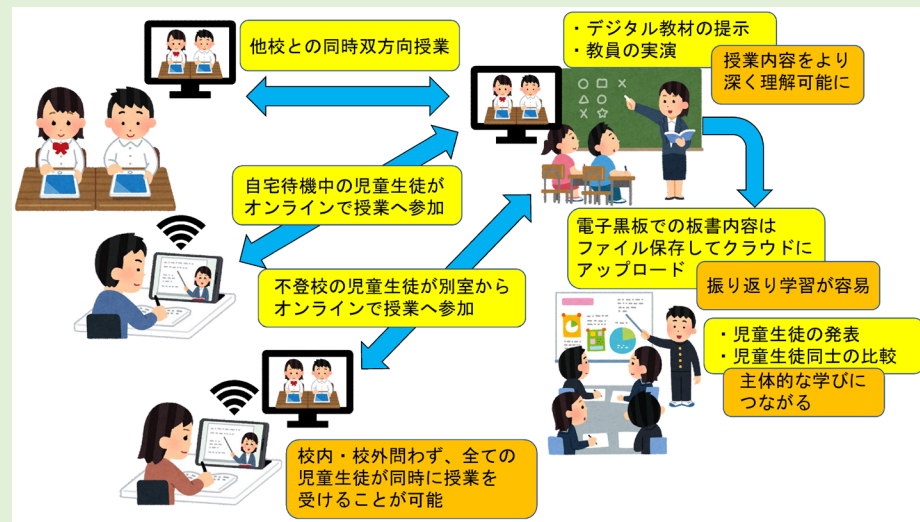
他校との同時双方向授業

・デジタル教材の提示
・教員の実演

授業内容をより深く理解可能に

自宅待機中の児童生徒がオンラインで授業へ参加

電子黒板での板書内容はファイル保存してクラウドにアップロード

振り返り学習が容易

不登校の児童生徒が別室からオンラインで授業へ参加

・児童生徒の発表
・児童生徒同士の比較

主体的な学びにつながる

校内・校外問わず、全ての児童生徒が同時に授業を受けることが可能